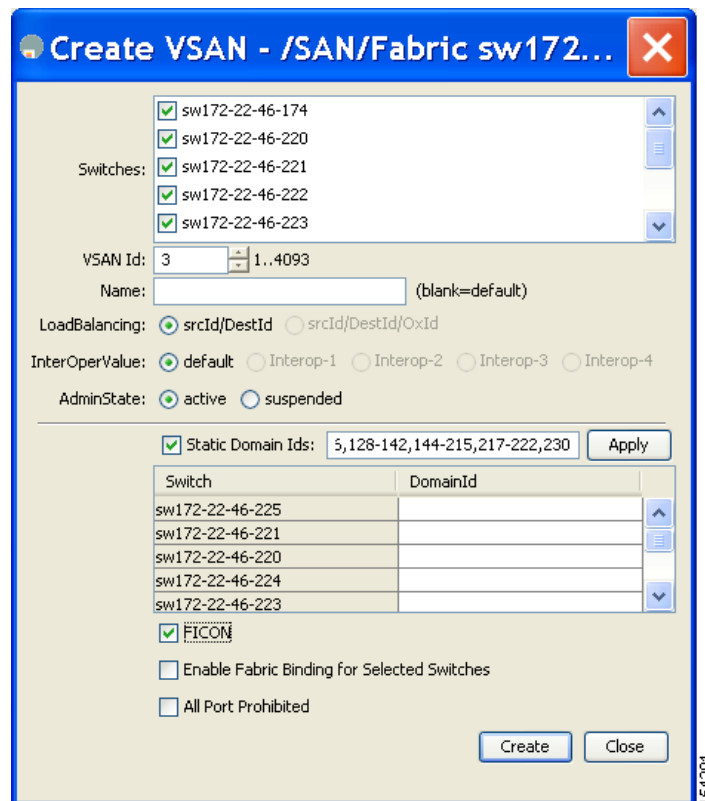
Create VSAN - /SAN/Fabric sw172...

Switches:
sw172-22-46-174
sw172-22-46-220
sw172-22-46-221
sw172-22-46-222
sw172-22-46-223

VSAN Id: 3 1..4093

Name: (blank=default)

LoadBalancing: srcId/DestId srcId/DestId/OxId

InterOperValue: default Interop-1 Interop-2 Interop-3 Interop-4

AdminState: active suspended

Static Domain Ids: 5,128-142,144-215,217-222,230 Apply

| Switch | DomainId |
|---|---|
| sw172-22-46-225 | |
| sw172-22-46-221 | |
| sw172-22-46-220 | |
| sw172-22-46-224 | |
| sw172-22-46-223 | |

FICON

Enable Fabric Binding for Selected Switches

All Port Prohibited

Create Close

154204